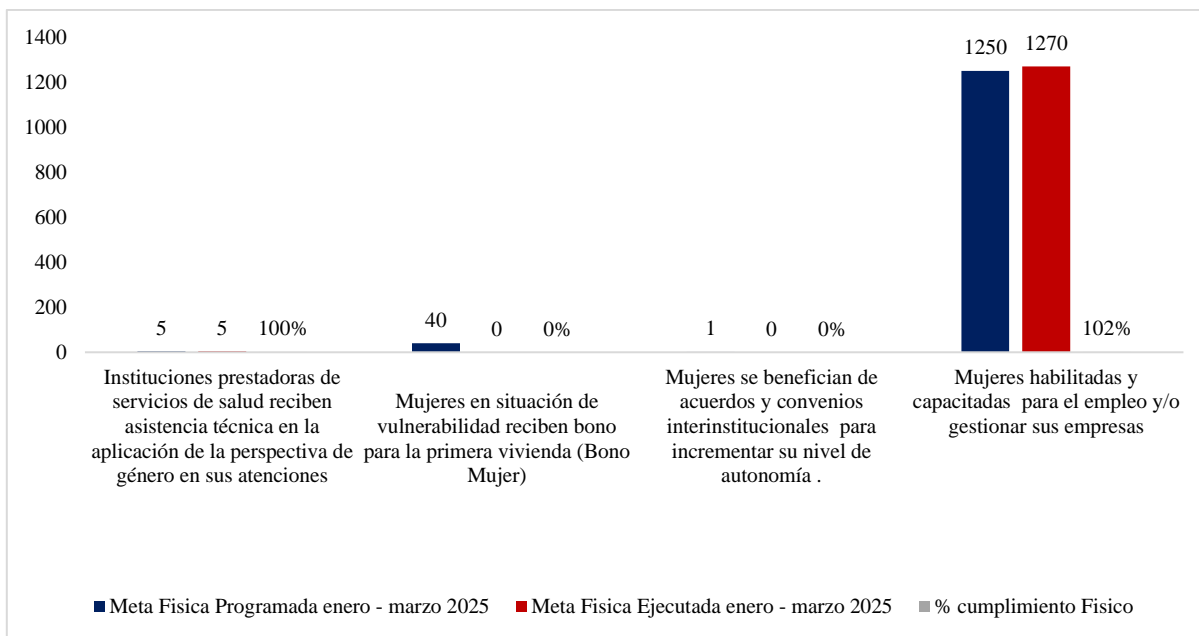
1400
1200
1000
800
600
400
200
0

5 5 100%
40 0 0%
1 0 0%
1250 1270 102%

Instituciones prestadoras de servicios de salud reciben asistencia técnica en la aplicación de la perspectiva de género en sus atenciones

Mujeres en situación de vulnerabilidad reciben bono para la primera vivienda (Bono Mujer)

Mujeres se benefician de acuerdos y convenios interinstitucionales para incrementar su nivel de autonomía .

Mujeres habilitadas y capacitadas para el empleo y/o gestionar sus empresas

Meta Fisica Programada enero - marzo 2025 Meta Fisica Ejecutada enero - marzo 2025 % cumplimiento Fisico